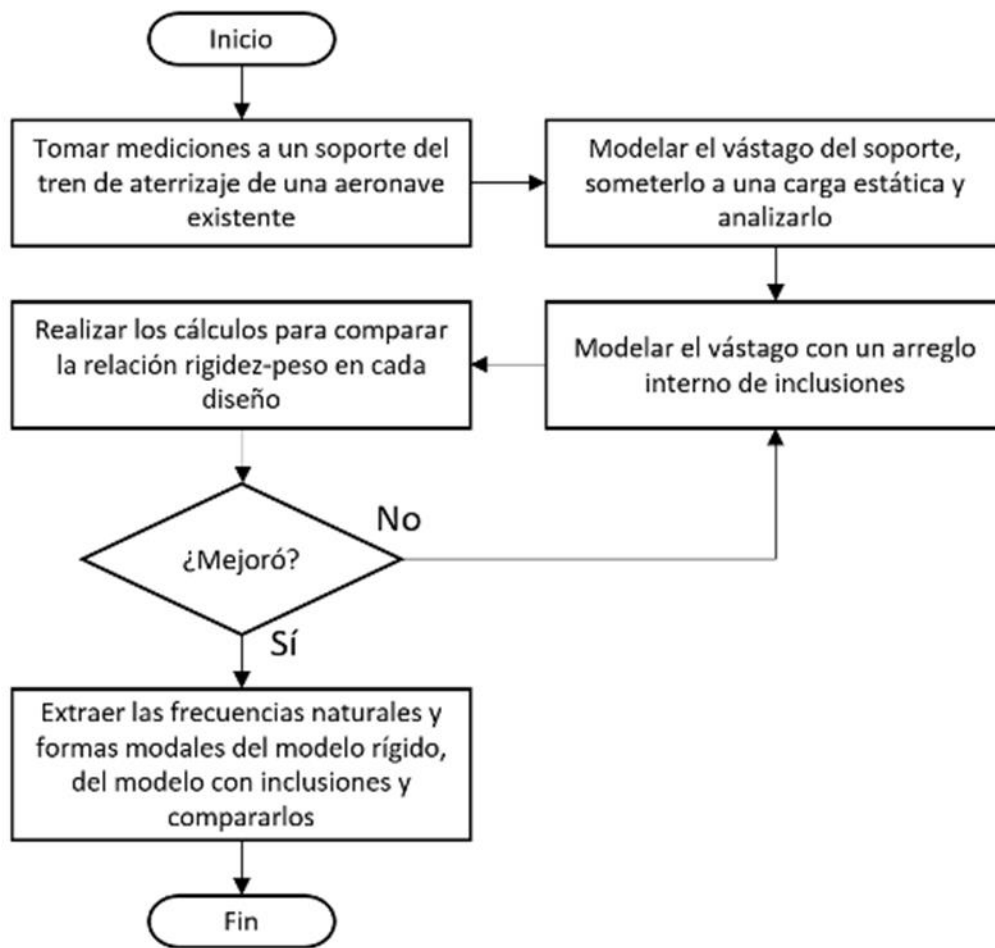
Inicio

Tomar mediciones a un soporte del tren de aterrizaje de una aeronave existente

Modelar el vástago del soporte, someterlo a una carga estática y analizarlo

Modelar el vástago con un arreglo interno de inclusiones

Realizar los cálculos para comparar la relación rigidez-peso en cada diseño

¿Mejoró?

No

Sí

Extraer las frecuencias naturales y formas modales del modelo rígido, del modelo con inclusiones y compararlos

Fin